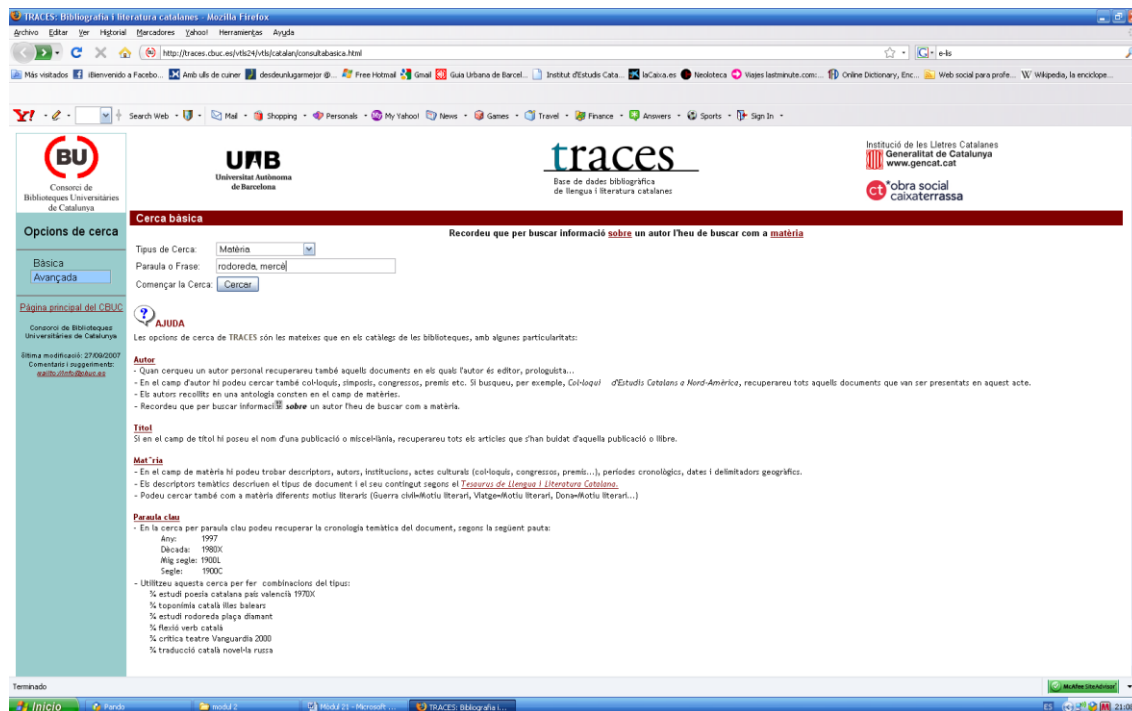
TRACES: Bibliografia i literatura catalanes - Mozilla Firefox

Archivo Editar Ver Historial Marcadores Yahoo! Herramientas Ayuda

http://traces.cbuc.es/vtls24/vtls/catalan/consultabasica.html

e-ls

Más visitados ¡Bienvenido a Facebo... Amb ulls de cuiner desdeunlugarmejor @... Free Hotmail Gmail Guia Urbana de Barcel... Institut d'Estudis Cata... laCaixa.es Neoloteca Viajes lastminute.com:... Online Dictionary, Enc... Web social para profe... Wikipedia, la enciclope...

Y! Search Web Mail Shopping Personals My Yahoo! News Games Travel Finance Answers Sports Sign In

BU
Consorci de Biblioteques Universitàries de Catalunya

UAB
Universitat Autònoma de Barcelona

traces
Base de dades bibliogràfica de llengua i literatura catalanes

Institució de les Lletres Catalanes
Generalitat de Catalunya
www.gencat.cat

obra social caixaterrassa

Cerca bàsica

Opcions de cerca

Bàsica
Avançada

Pàgina principal del CBUC

Consorci de Biblioteques Universitàries de Catalunya

Última modificació: 27/09/2007
Comentaris i suggeriments: mailto:info@cbuc.es

Recordeu que per buscar informació sobre un autor l'heu de buscar com a matèria

Tipus de Cerca: Matèria
Paraula o Frase: rodoreda, mercè
Començar la Cerca: Cercar

AJUDA

Les opcions de cerca de TRACES són les mateixes que en els catàlegs de les biblioteques, amb algunes particularitats:

Autor
- Quan cerqueu un autor personal recuperareu també aquells documents en els quals l'autor és editor, prologuista...
- En el camp d'autor hi podeu cercar també col·loquis, simposis, congressos, premis etc. Si busqueu, per exemple, Col·loqui d'Estudis Catalans a Nord-Amèrica, recuperareu tots aquells documents que van ser presentats en aquest acte.
- Els autors recollits en una antologia consten en el camp de matèries.
- Recordeu que per buscar informació sobre un autor l'heu de buscar com a matèria.

Títol
Si en el camp de títol hi poseu el nom d'una publicació o miscel·lània, recuperareu tots els articles que s'han buidat d'aquella publicació o llibre.

Mat"ria
- En el camp de matèria hi podeu trobar descriptors, autors, institucions, actes culturals (col·loquis, congressos, premis...), períodes cronològics, dates i delimitadors geogràfics.
- Els descriptors temàtics descriuen el tipus de document i el seu contingut segons el Tesaurus de Llengua i Literatura Catalana.
- Podeu cercar també com a matèria diferents motius literaris (Guerra civil=Motiu literari, Viatge=Motiu literari, Dona=Motiu literari...)

Paraula clau
- En la cerca per paraula clau podeu recuperar la cronologia temàtica del document, segons la següent pauta:
Any: 1997
Dècada: 1980X
Mig segle: 1900L
Segle: 1900C
- Utilitzeu aquesta cerca per fer combinacions del tipus:
% estudi poesia catalana país valencià 1970X
% toponímia català illes balears
% estudi rodoreda plaça diamant
% flexió verb català
% crítica teatre Vanguardia 2000
% traducció català novel·la russa

Terminado

McAfee SiteAdvisor

Inicio Pando modul 2 Mòdul 21 - Microsoft ... TRACES: Bibliografia i... 21:00